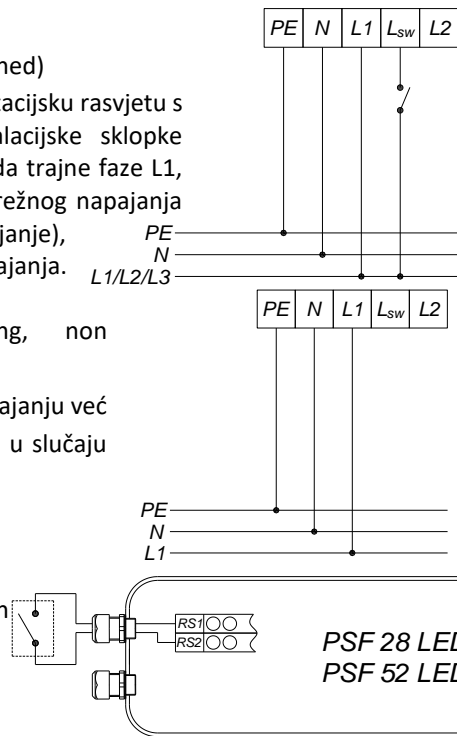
| PE | N | L1 | $L_{sw}$ | L2 |
|---|---|---|---|---|

ned)

acijsku rasvjetu s

alacijske sklopke

da trajne faze L1,

režnog napajanja

janje),

ajanja.

PE

N

L1/L2/L3

| PE | N | L1 | $L_{sw}$ | L2 |
|---|---|---|---|---|

ng, non

ajanju već

u slučaju

PE

N

L1

n

RS1

RS2

PSF 28 LEL

PSF 52 LEL